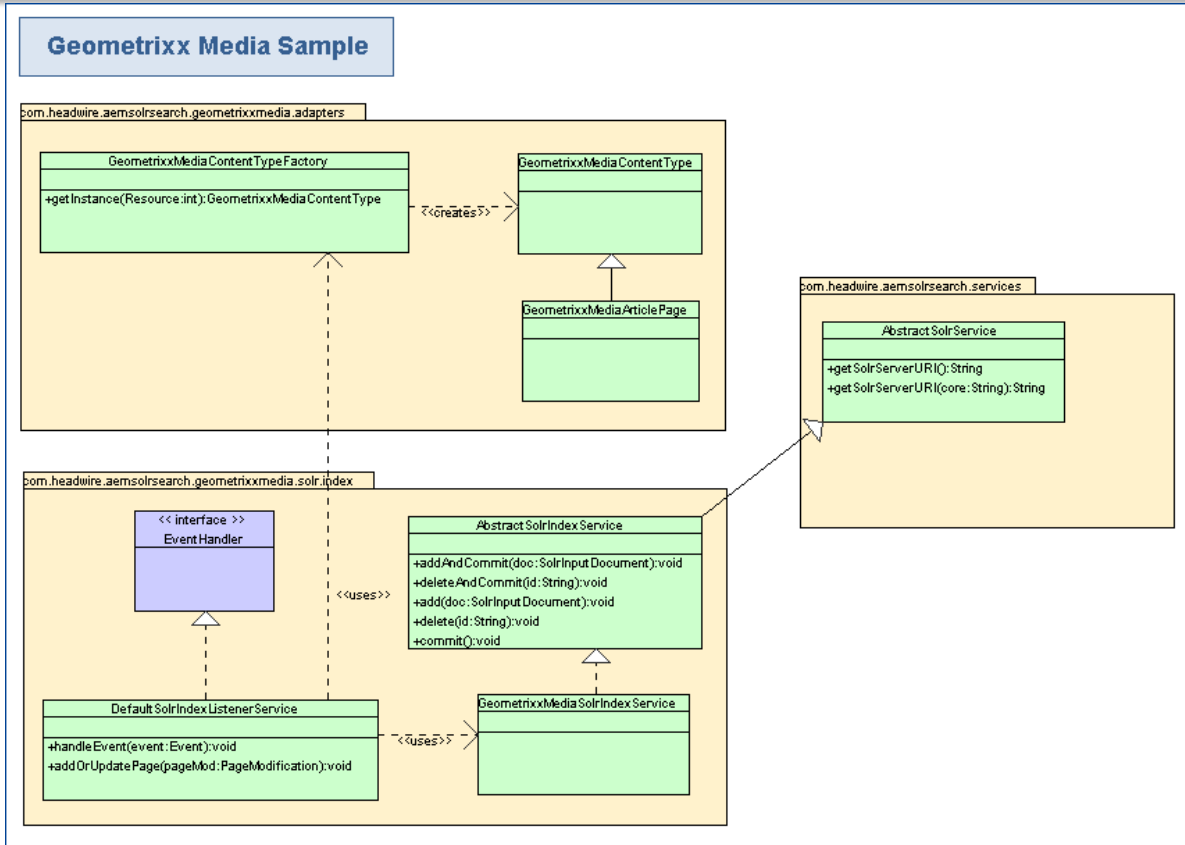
Geometrixx Media Sample

com.headwire.aemsolrsearch.geometrixxmedia.adapters

GeometrixxMediaContentTypeFactory

+getInstance(Resource:int):GeometrixxMediaContentType

<<creates>>

GeometrixxMediaContentType

GeometrixxMediaArticlePage

com.headwire.aemsolrsearch.services

AbstractSolrService

+getSolrServerURI():String
+getSolrServerURI(core:String):String

com.headwire.aemsolrsearch.geometrixxmedia.solr.index

<< interface >>
EventHandler

<<uses>>

AbstractSolrIndexService

+addAndCommit(doc:SolrInputDocument):void
+deleteAndCommit(id:String):void
+add(doc:SolrInputDocument):void
+delete(id:String):void
+commit():void

DefaultSolrIndexListenerService

+handleEvent(event:Event):void
+addOrUpdatePage(pageMod:PageModification):void

<<uses>>

GeometrixxMediaSolrIndexService